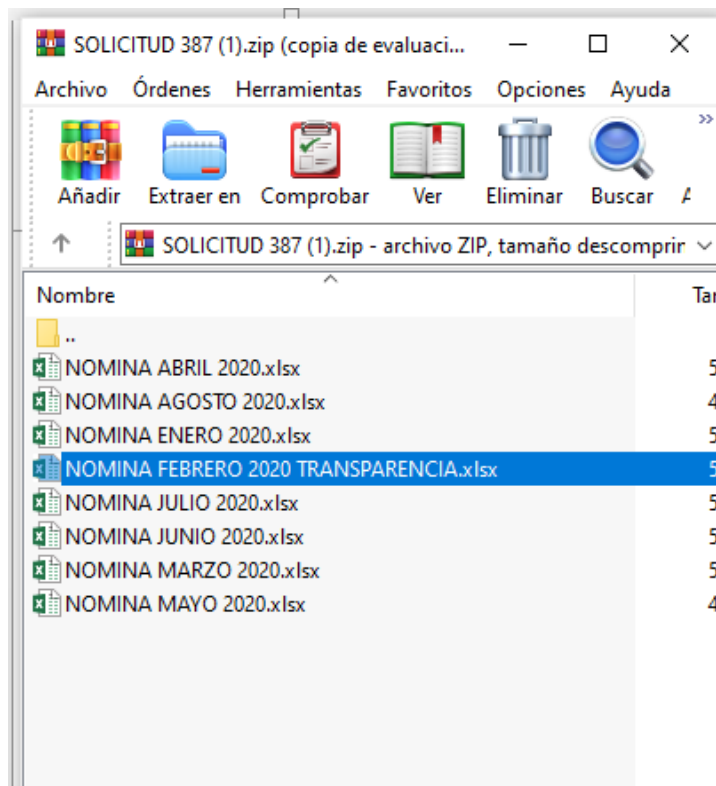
SOLICITUD 387 (1).zip (copia de evaluaci...

Archivo Órdenes Herramientas Favoritos Opciones Ayuda

Añadir Extraer en Comprobar Ver Eliminar Buscar A

SOLICITUD 387 (1).zip - archivo ZIP, tamaño descomprin

Nombre Tar

..
NOMINA ABRIL 2020.xlsx 5
NOMINA AGOSTO 2020.xlsx 4
NOMINA ENERO 2020.xlsx 5
NOMINA FEBRERO 2020 TRANSPARENCIA.xlsx 5
NOMINA JULIO 2020.xlsx 5
NOMINA JUNIO 2020.xlsx 5
NOMINA MARZO 2020.xlsx 5
NOMINA MAYO 2020.xlsx 4